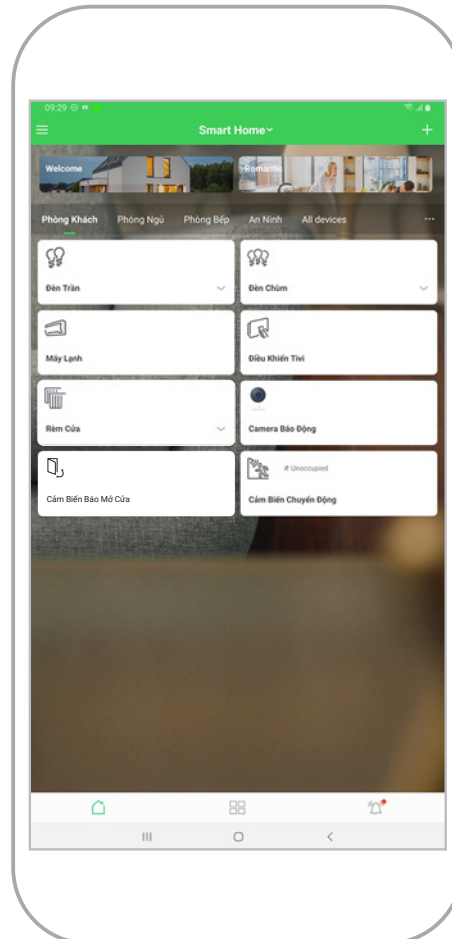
09:29

Smart Home

Welcome

Romantic

Phòng Khách Phòng Ngủ Phòng Bếp An Ninh All devices ···

Đèn Trần

Đèn Chùm

Máy Lạnh

Điều Khiển Tivi

Rèm Cửa

Camera Báo Động

Cảm Biến Báo Mở Cửa

Unoccupied

Cảm Biến Chuyển Động